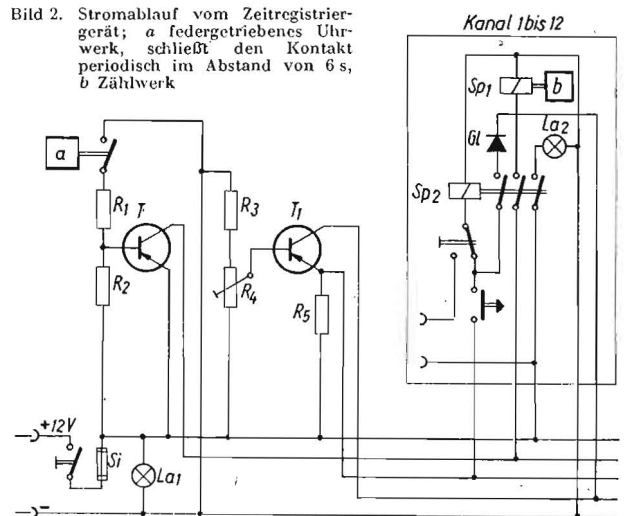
Bild 2. Stromablauf vom Zeitregistriergerät; a federgetriebenes Uhrwerk, schließt den Kontakt periodisch im Abstand von 6 s, b Zählwerk

Kanal 1 bis 12

$Sp_1$

b

Gl

$La_2$

$Sp_2$

a

$R_1$

T

$R_2$

$R_3$

$T_1$

$R_4$

$R_5$

+12V

Si

$La_1$

-